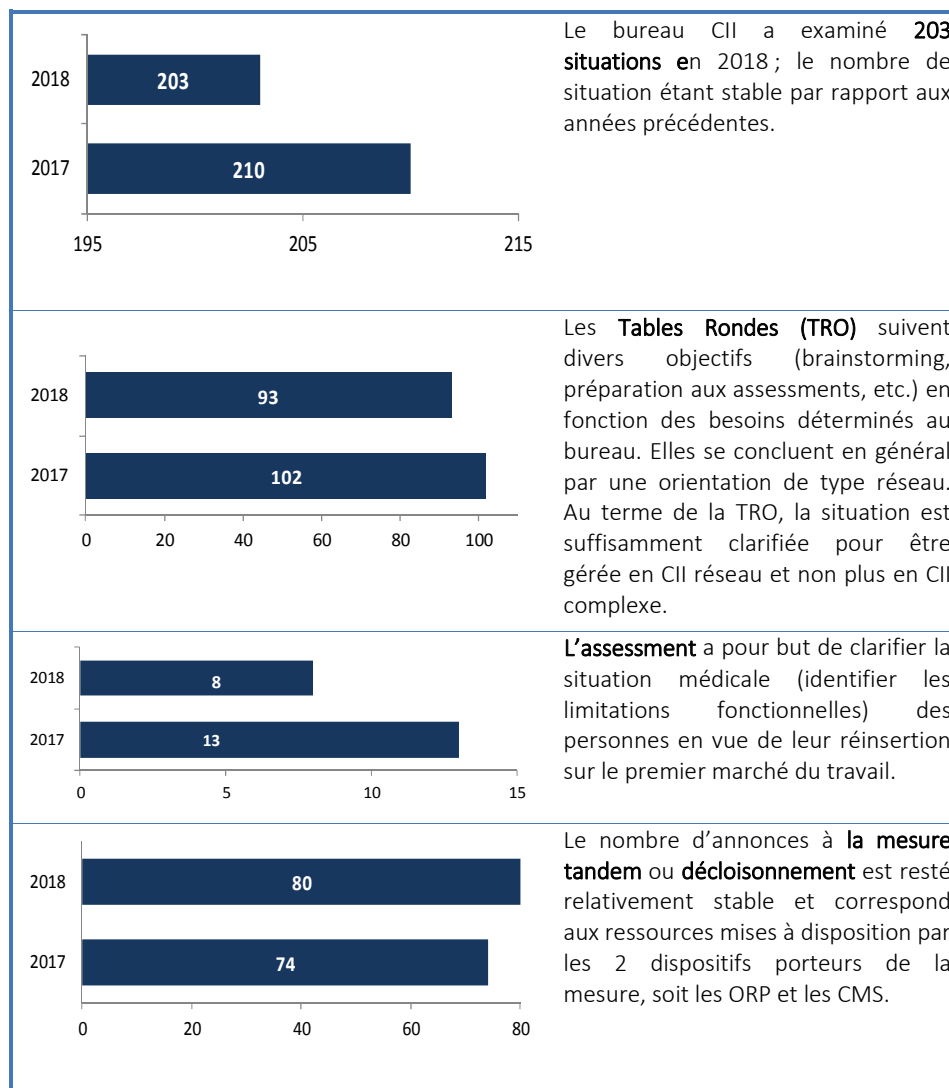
2018
203
2017
210
195
205
215

Le bureau CII a examiné 203 situations en 2018 ; le nombre de situation étant stable par rapport aux années précédentes.

2018
93
2017
102
0
20
40
60
80
100

Les Tables Rondes (TRO) suivent divers objectifs (brainstorming, préparation aux assessments, etc.) en fonction des besoins déterminés au bureau. Elles se concluent en général par une orientation de type réseau. Au terme de la TRO, la situation est suffisamment clarifiée pour être gérée en CII réseau et non plus en CII complexe.

2018
8
2017
13
0
5
10
15

L'assessment a pour but de clarifier la situation médicale (identifier les limitations fonctionnelles) des personnes en vue de leur réinsertion sur le premier marché du travail.

2018
80
2017
74
0
20
40
60
80

Le nombre d'annonces à la mesure tandem ou décloisonnement est resté relativement stable et correspond aux ressources mises à disposition par les 2 dispositifs porteurs de la mesure, soit les ORP et les CMS.